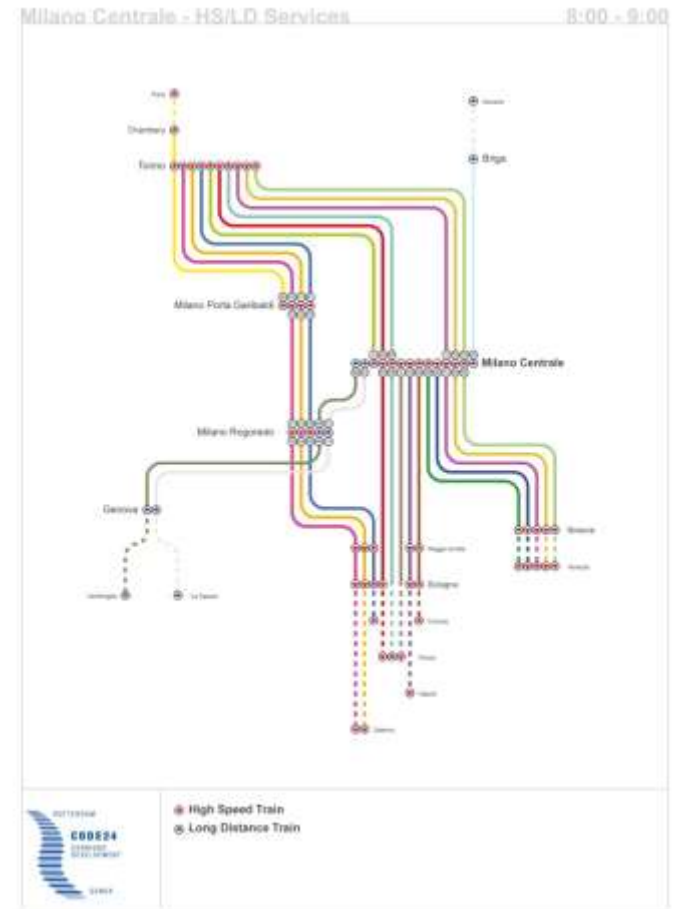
Milano Centrale - HS/LD Services

8:00 - 9:00

Paris

Chambery

Torino

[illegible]

Briga

Milano Porta Garibaldi

Milano Centrale

Milano Rogoredo

Genova

Ventimiglia

La Spezia

Reggio Emilia

Bologna

Firenze

Roma

Napoli

Salerno

Brescia

Venezia

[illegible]

High Speed Train

Long Distance Train

ROTTERDAM

CODE24

CORRIDOR DEVELOPMENT

GENOA